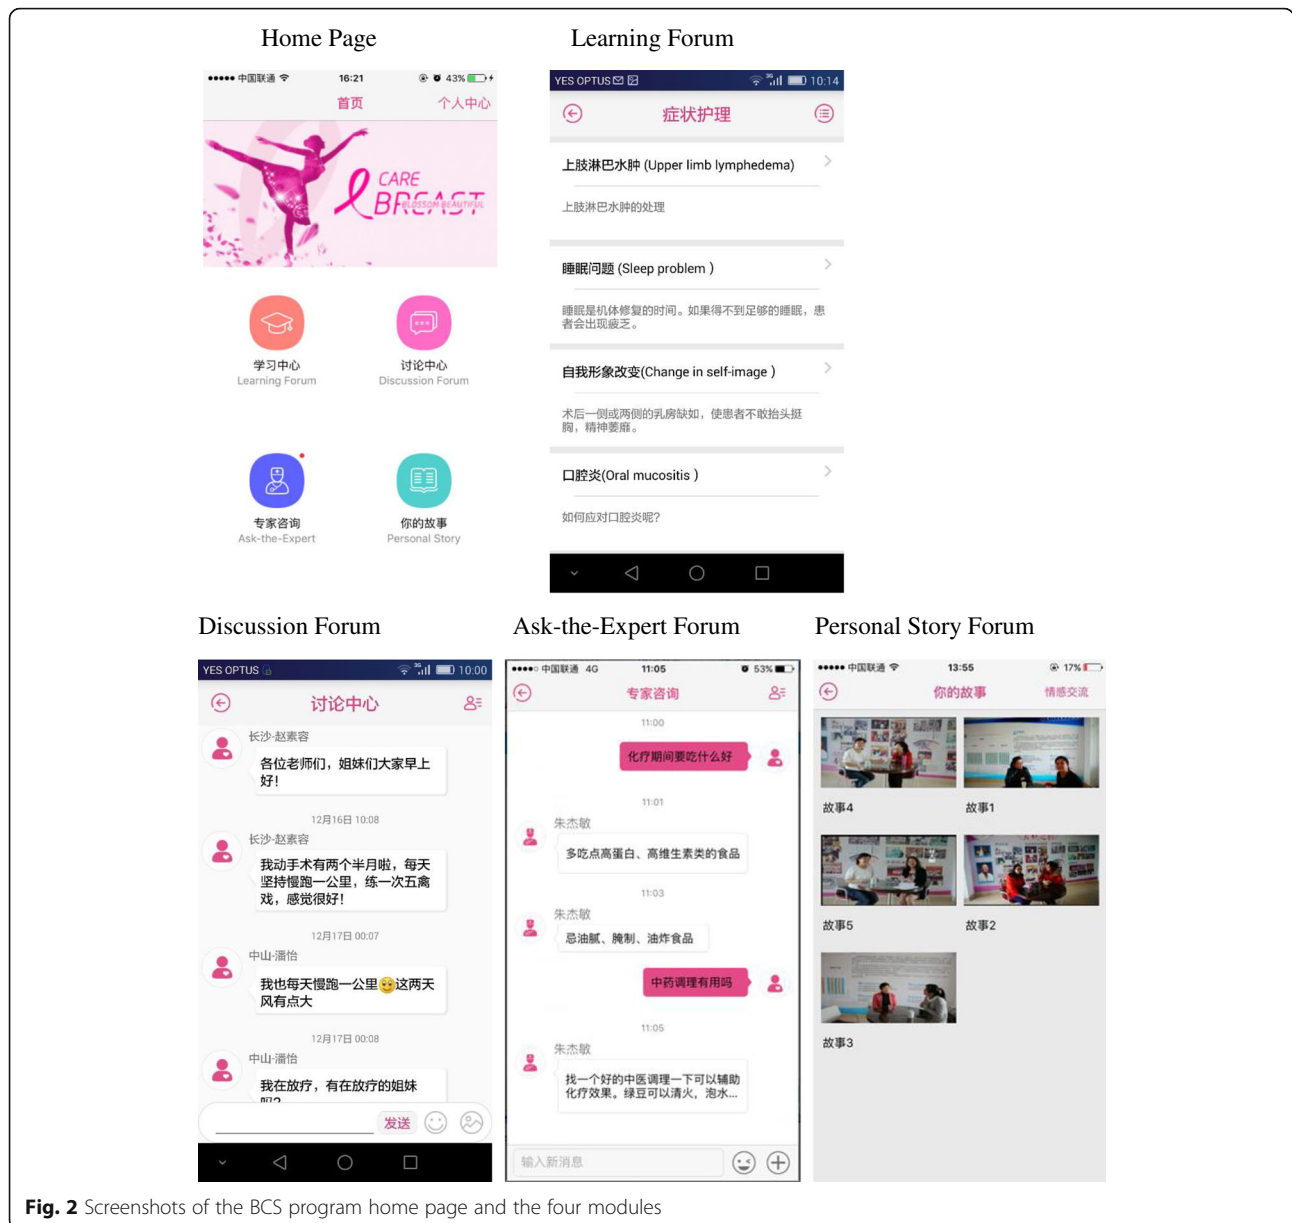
Home Page

●●●●● 中国联通 16:21 43%

首页 个人中心

CARE BREAST BLOSSOM BEAUTIFUL

学习中心
Learning Forum

讨论中心
Discussion Forum

专家咨询
Ask-the-Expert

你的故事
Personal Story

Learning Forum

YES OPTUS 10:14

症状护理

上肢淋巴水肿 (Upper limb lymphedema)

上肢淋巴水肿的处理

睡眠问题 (Sleep problem )

睡眠是机体修复的时间。如果得不到足够的睡眠，患者会出现疲乏。

自我形象改变(Change in self-image )

术后一侧或两侧的乳房缺如，使患者不敢抬头挺胸，精神萎靡。

口腔炎(Oral mucositis )

如何应对口腔炎呢?

Discussion Forum

YES OPTUS 10:00

讨论中心

长沙-赵素容
各位老师们，姐妹们大家早上好!

12月16日 10:08

长沙-赵素容
我动手术有两个半月啦，每天坚持慢跑一公里，练一次五禽戏，感觉很好!

12月17日 00:07

中山-潘怡
我也每天慢跑一公里😊这两天风有点大

12月17日 00:08

中山-潘怡
我在放疗，有在放疗的姐妹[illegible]

发送

Ask-the-Expert Forum

●●●●○ 中国联通 4G 11:05 53%

专家咨询

11:00

化疗期间要吃什么好

11:01

朱杰敏
多吃点高蛋白、高维生素类的食品

11:03

朱杰敏
忌油腻、腌制、油炸食品

中药调理有用吗

11:05

朱杰敏
找一个好的中医调理一下可以辅助化疗效果。绿豆可以清火，泡水...

输入新消息

Personal Story Forum

●●●●● 中国联通 13:55 17%

你的故事 情感交流

故事4 故事1

故事5 故事2

故事3

Fig. 2 Screenshots of the BCS program home page and the four modules